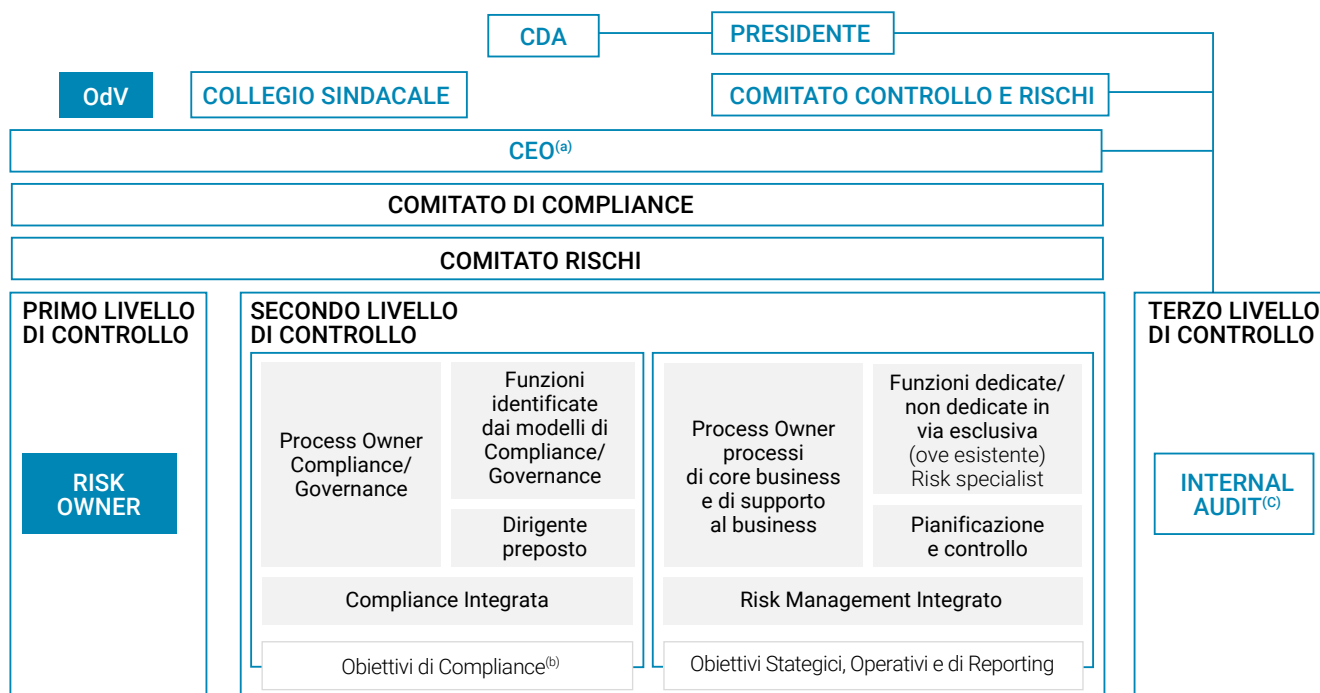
CDA

PRESIDENTE

OdV

COLLEGIO SINDACALE

COMITATO CONTROLLO E RISCHI

CEO$^{(a)}$

COMITATO DI COMPLIANCE

COMITATO RISCHI

PRIMO LIVELLO DI CONTROLLO

RISK OWNER

SECONDO LIVELLO DI CONTROLLO

Process Owner Compliance/ Governance

Funzioni identificate dai modelli di Compliance/ Governance

Dirigente preposto

Compliance Integrata

Obiettivi di Compliance$^{(b)}$

Process Owner processi di core business e di supporto al business

Funzioni dedicate/ non dedicate in via esclusiva (ove esistente) Risk specialist

Pianificazione e controllo

Risk Management Integrato

Obiettivi Stategici, Operativi e di Reporting

TERZO LIVELLO DI CONTROLLO

INTERNAL AUDIT$^{(C)}$